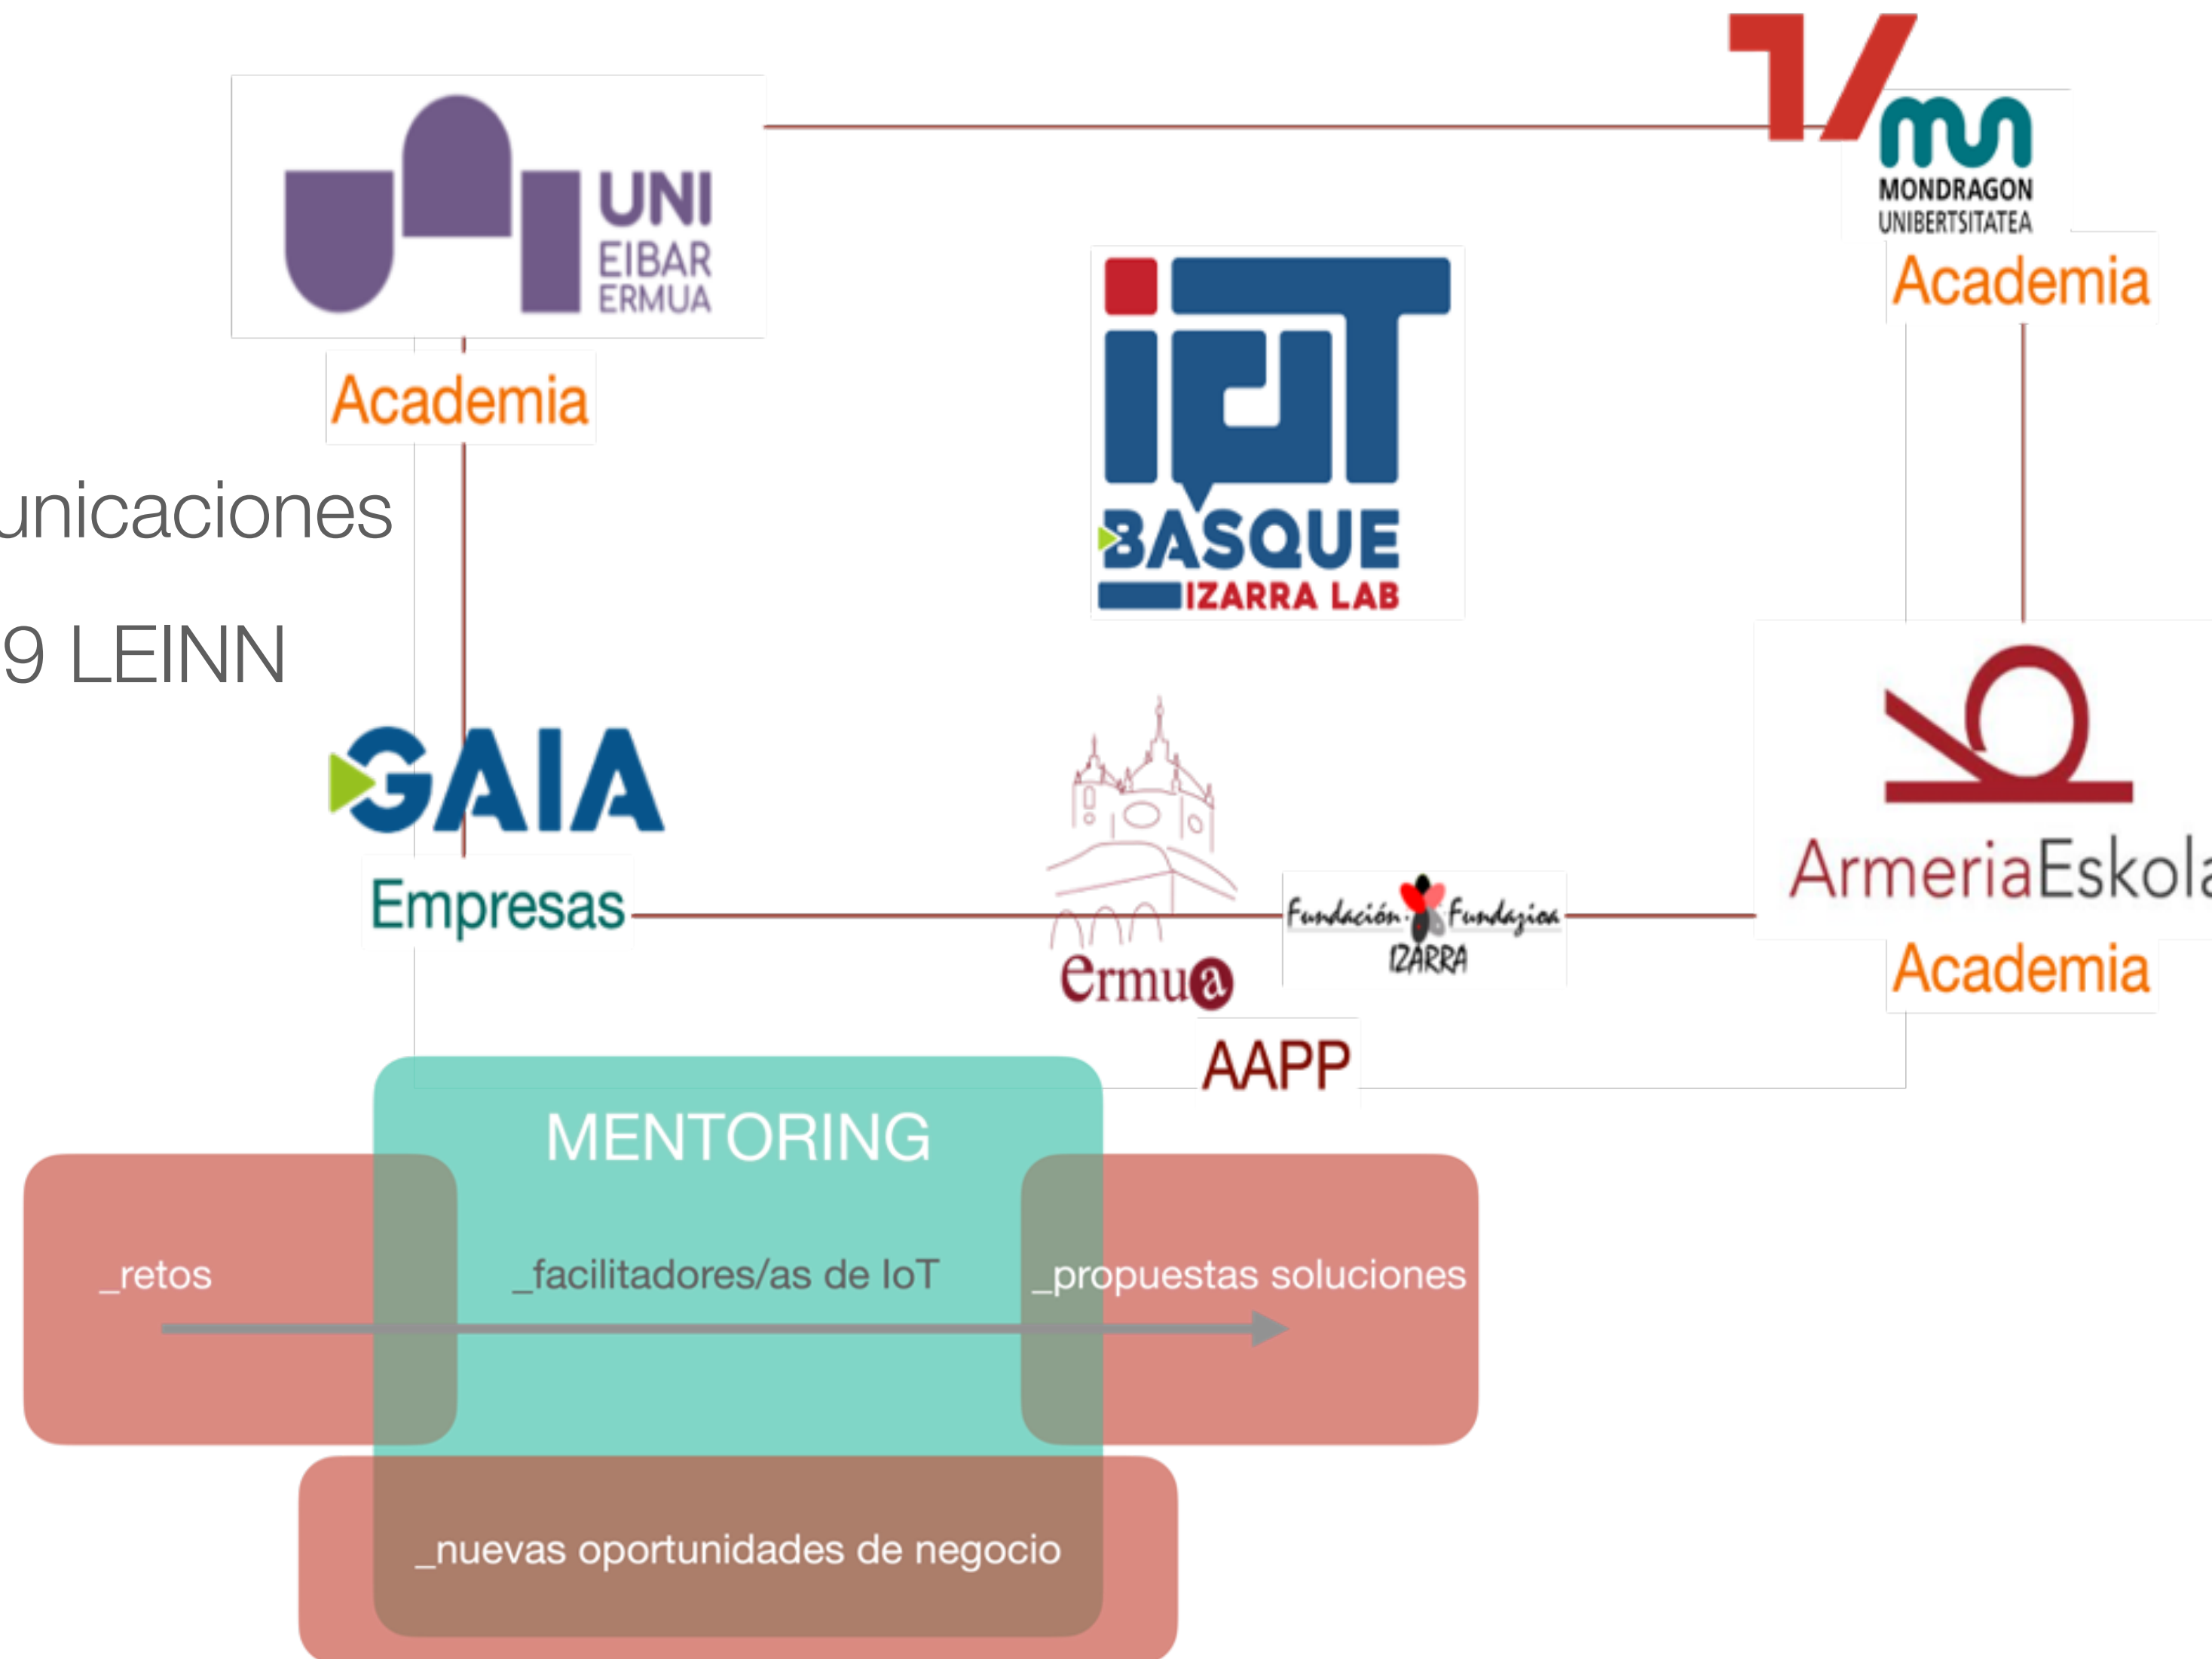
UNI EIBAR ERMUA

Academia

MONDRAGON UNIBERTSITATEA

Academia

IoT BASQUE IZARRA LAB

unicaciones

9 LEINN

GAIA

Empresas

ermua

Fundación Fundazioa IZARRA

AAPP

ArmeriaEskola

Academia

MENTORING

_retos

_facilitadores/as de IoT

_propuestas soluciones

_nuevas oportunidades de negocio